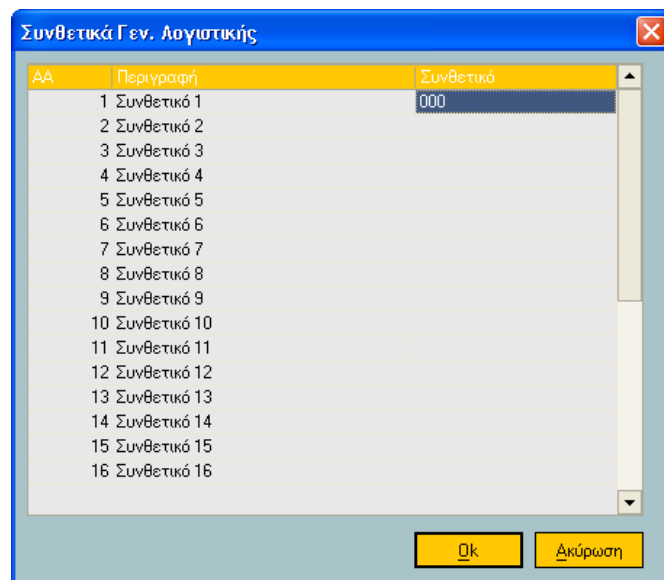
Συνθετικά Γεν. Λογιστικής

| ΑΑ | Περιγραφή | Συνθετικό |
|---|---|---|
| 1 | Συνθετικό 1 | 000 |
| 2 | Συνθετικό 2 | |
| 3 | Συνθετικό 3 | |
| 4 | Συνθετικό 4 | |
| 5 | Συνθετικό 5 | |
| 6 | Συνθετικό 6 | |
| 7 | Συνθετικό 7 | |
| 8 | Συνθετικό 8 | |
| 9 | Συνθετικό 9 | |
| 10 | Συνθετικό 10 | |
| 11 | Συνθετικό 11 | |
| 12 | Συνθετικό 12 | |
| 13 | Συνθετικό 13 | |
| 14 | Συνθετικό 14 | |
| 15 | Συνθετικό 15 | |
| 16 | Συνθετικό 16 | |

Ok
Ακύρωση